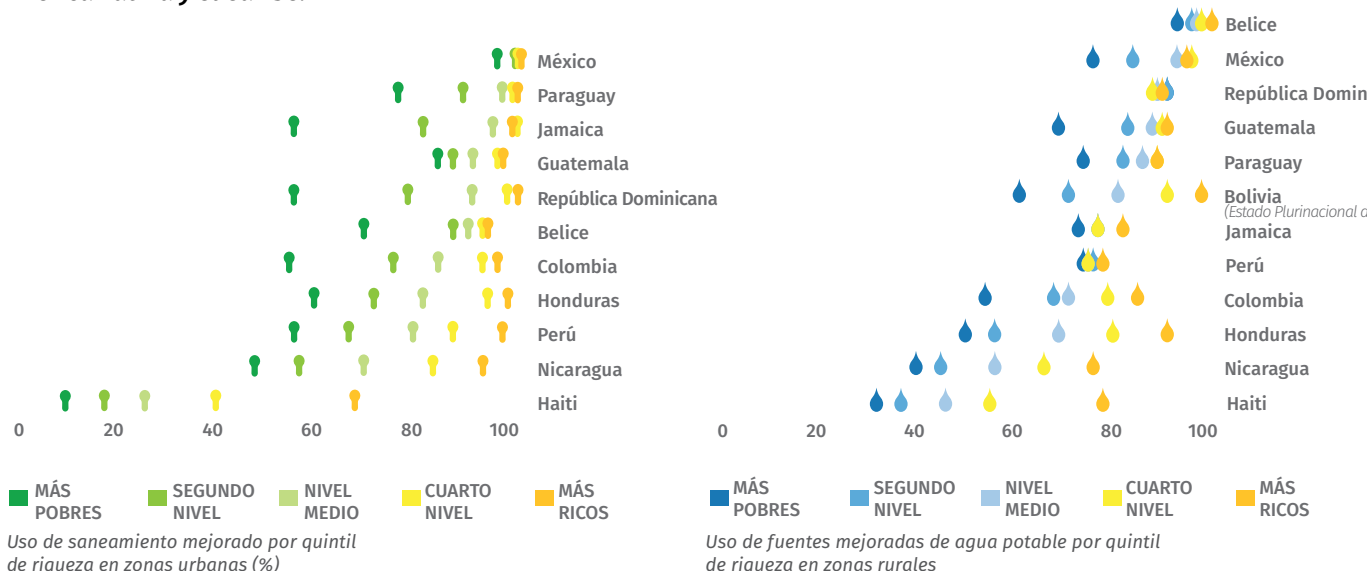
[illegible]

México
Paraguay
Jamaica
Guatemala
República Dominicana
Belice
Colombia
Honduras
Perú
Nicaragua
Haiti

0 20 40 60 80 100

MÁS POBRES
SEGUNDO NIVEL
NIVEL MEDIO
CUARTO NIVEL
MÁS RICOS

Uso de saneamiento mejorado por quintil de riqueza en zonas urbanas (%)

Belice
México
República Domin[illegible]
Guatemala
Paraguay
Bolivia (Estado Plurinacional d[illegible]
Jamaica
Perú
Colombia
Honduras
Nicaragua
Haiti

0 20 40 60 80 100

MÁS POBRES
SEGUNDO NIVEL
NIVEL MEDIO
CUARTO NIVEL
MÁS RICOS

Uso de fuentes mejoradas de agua potable por quintil de riqueza en zonas rurales